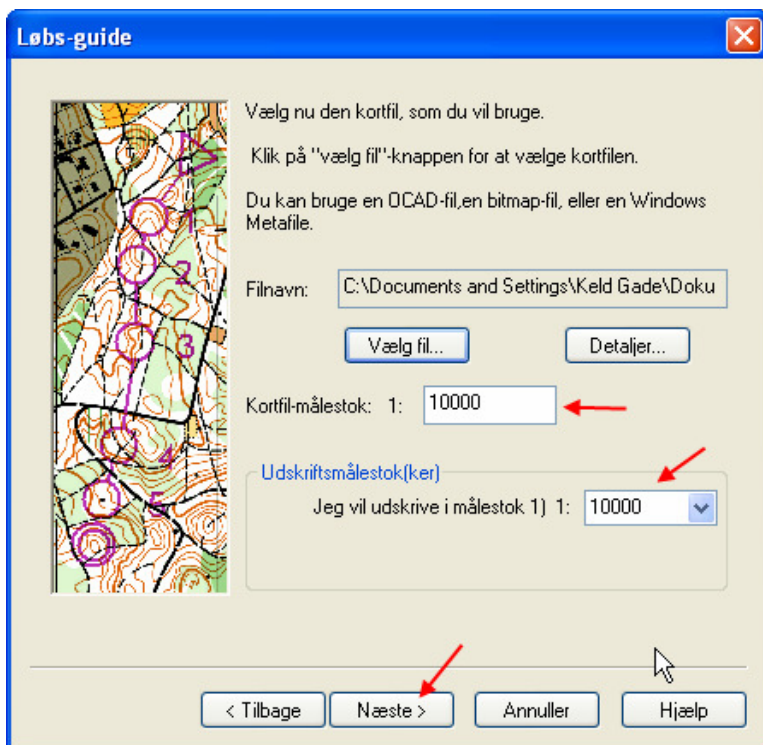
Løbs-guide

Vælg nu den kortfil, som du vil bruge.

Klik på "vælg fil"-knappen for at vælge kortfilen.

Du kan bruge en OCAD-fil,en bitmap-fil, eller en Windows Metafile.

Filnavn: C:\Documents and Settings\Keld Gade\Doku

Vælg fil...

Detaljer...

Kortfil-målestok: 1: 10000

Udskriftsmålestok(ker)

Jeg vil udskrive i målestok 1) 1: 10000

< Tilbage

Næste >

Annuller

Hjælp